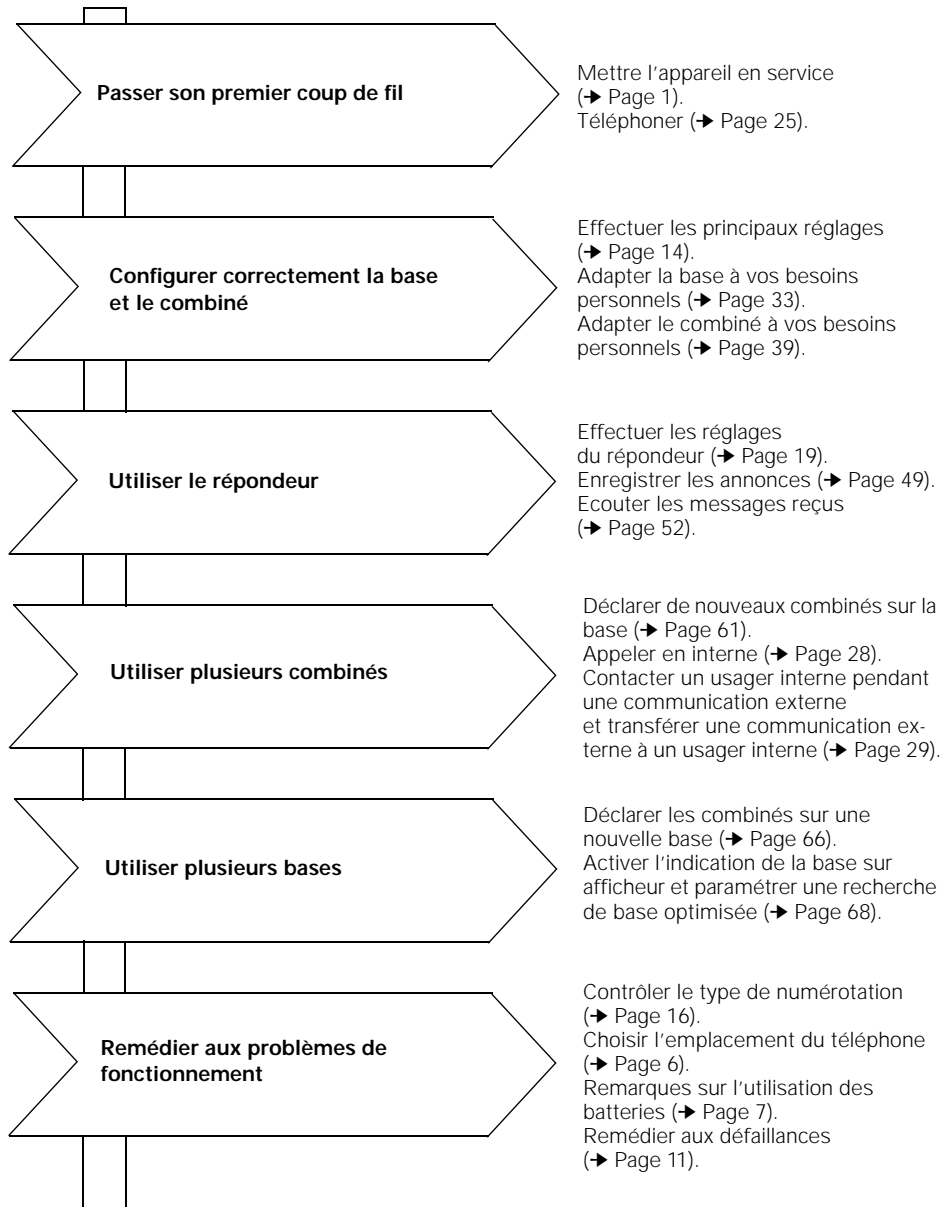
Passer son premier coup de fil

Mettre l'appareil en service (→ Page 1).
Téléphoner (→ Page 25).

Configurer correctement la base et le combiné

Effectuer les principaux réglages (→ Page 14).
Adapter la base à vos besoins personnels (→ Page 33).
Adapter le combiné à vos besoins personnels (→ Page 39).

Utiliser le répondeur

Effectuer les réglages du répondeur (→ Page 19).
Enregistrer les annonces (→ Page 49).
Ecouter les messages reçus (→ Page 52).

Utiliser plusieurs combinés

Déclarer de nouveaux combinés sur la base (→ Page 61).
Appeler en interne (→ Page 28).
Contacter un usager interne pendant une communication externe et transférer une communication externe à un usager interne (→ Page 29).

Utiliser plusieurs bases

Déclarer les combinés sur une nouvelle base (→ Page 66).
Activer l'indication de la base sur afficheur et paramétrer une recherche de base optimisée (→ Page 68).

Remédier aux problèmes de fonctionnement

Contrôler le type de numérotation (→ Page 16).
Choisir l'emplacement du téléphone (→ Page 6).
Remarques sur l'utilisation des batteries (→ Page 7).
Remédier aux défaillances (→ Page 11).